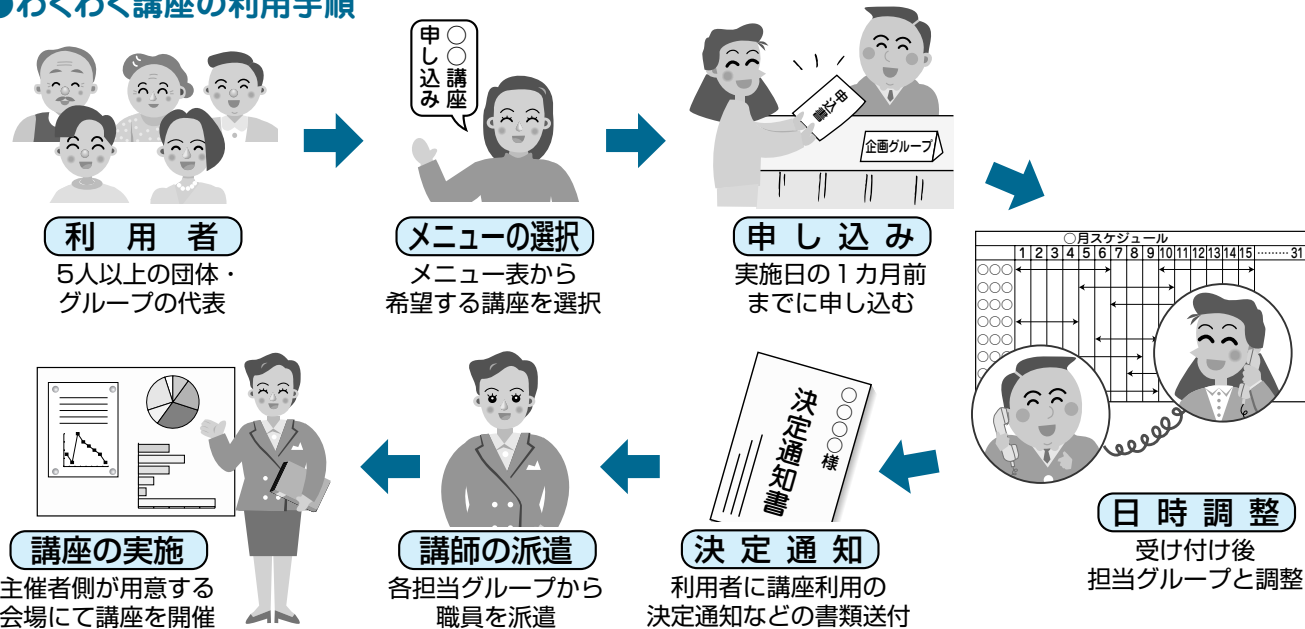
●わくわく講座の利用手順

○○講座申し込み

申込書

企画グループ

利用者
5人以上の団体・グループの代表

メニューの選択
メニュー表から希望する講座を選択

申し込み
実施日の1カ月前までに申し込む

○月スケジュール

| | 1 | 2 | 3 | 4 | 5 | 6 | 7 | 8 | 9 | 10 | 11 | 12 | 13 | 14 | 15 | ………31 |
|---|---|---|---|---|---|---|---|---|---|---|---|---|---|---|---|---|
| ○○○ | | | | | | | | | | | | | | | | |
| ○○○ | | | | | | | | | | | | | | | | |
| ○○○ | | | | | | | | | | | | | | | | |
| ○○○ | | | | | | | | | | | | | | | | |
| ○○○ | | | | | | | | | | | | | | | | |
| ○○○ | | | | | | | | | | | | | | | | |
| ○○○ | | | | | | | | | | | | | | | | |

日時調整
受け付け後担当グループと調整

○○○○様
決定通知書

決定通知
利用者に講座利用の決定通知などの書類送付

講師の派遣
各担当グループから職員を派遣

講座の実施
主催者側が用意する会場にて講座を開催